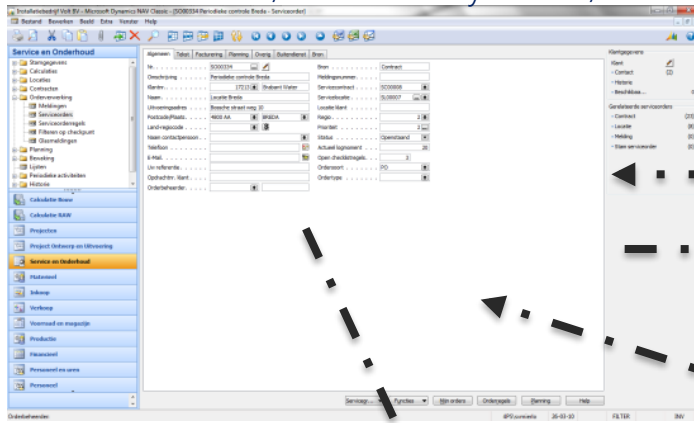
Installatiebedrijf Volt BV - Microsoft Dynamics NAV Classic - [SO00334 Periodieke controle Breda - Serviceorder]

Bestand Bewerken Beeld Extra Venster Help

Service en Onderhoud

Stamgegevens
Calculaties
Locaties
Contracten
Orderverwerking
Meldingen
Serviceorders
Serviceorderregels
Filteren op checkpunt
Glasmeldingen
Planning
Bewaking
Lijsten
Periodieke activiteiten
Historie

Calculatie Bouw
Calculatie NAW
Projecten
Project Ontwerp en Uitvoering
Service en Onderhoud
Materieel
Inkoop
Verkoop
Voorraad en magazijn
Productie
Financieel
Personeel en uren
Personeel

Algemeen | Tekst | Facturering | Planning | Overig | Buitendienst | Bron

Nr. . . . . . . . . . SO00334
Omschrijving . . . . . Periodieke controle Breda
Klantnr. . . . . . . . 17113 Brabant Water
Naam . . . . . . . . . Locatie Breda
Uitvoeringsadres . . . Bossche straat weg 10
Postcode/Plaats . . . . 4800 AA BREDA
Land/regiocode . . . .
Naam contactpersoon . .
Telefoon . . . . . . .
E-Mail . . . . . . . .
Uw referentie . . . . .
Opdrachtnr. klant . . .
Orderbehandelaar . . .

Bron . . . . . . . . . Contract
Meldingsnummer . . . .
Servicecontract . . . . SC00808
Servicelocatie . . . . SL00007
Locatie klant . . . . .
Regio . . . . . . . . . 2
Prioriteit . . . . . . 2
Status . . . . . . . . Openstaand
Actueel logmoment . . . 20
Open checklistregels . . 3
Ordersoort . . . . . . PO
Ordertype . . . . . . .

Klantgegevens
Klant
- Contact (2)
- Historie
- Beschikbaa...

Geselecteerde serviceorders
- Contract (21)
- Locatie (8)
- Melding (0)
- Stam serviceorder

Serviceor... | Functies | Min orders | Ordenregels | Planning | Help

Orderbehandelaar | 4PO.concierts | 26-03-10 | FILTER | INV